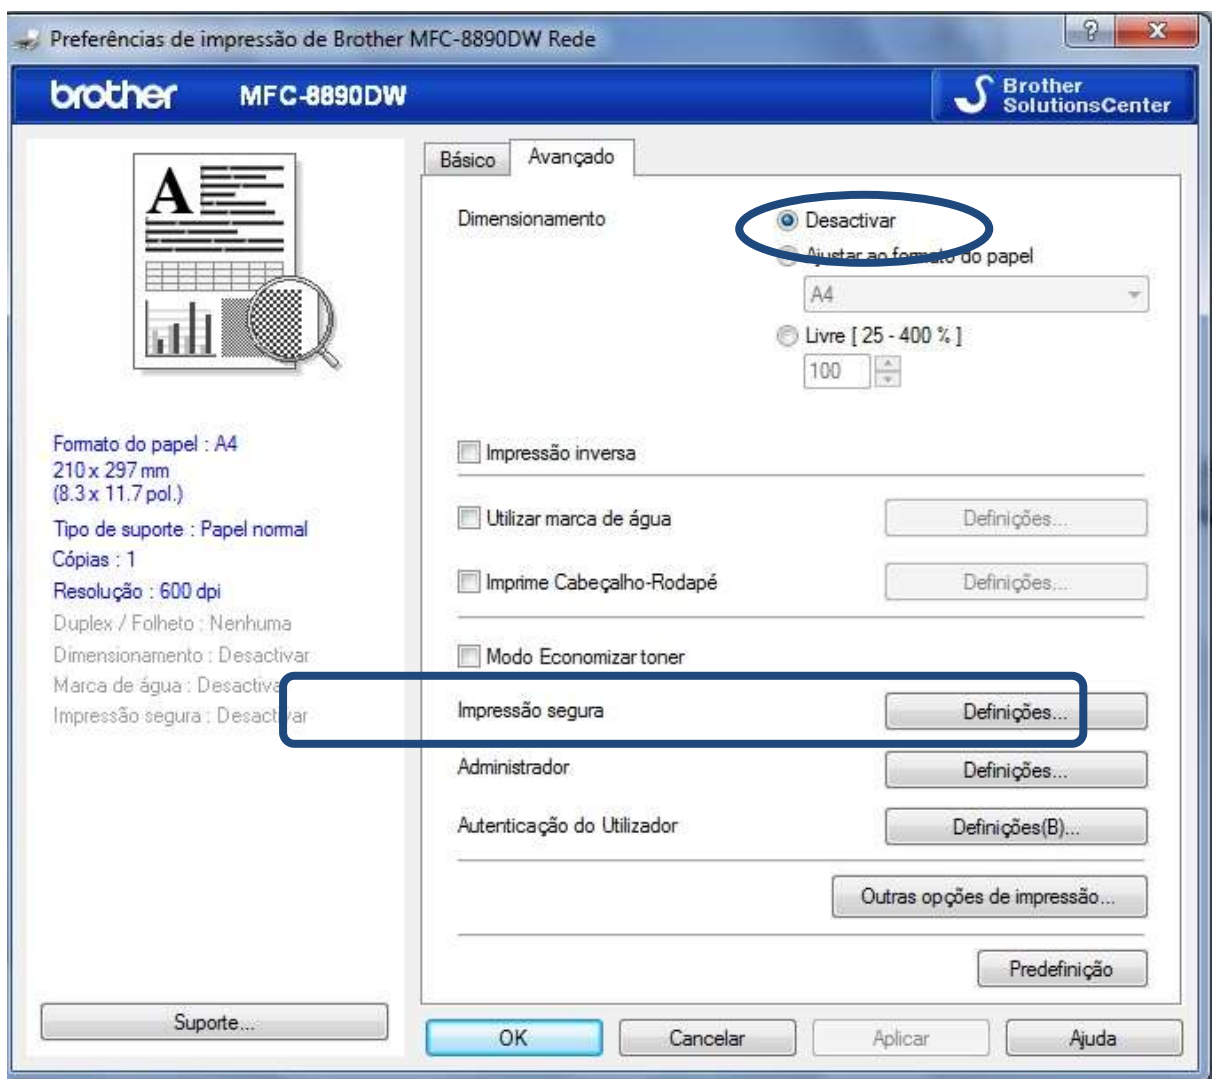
Preferências de impressão de Brother MFC-8890DW Rede

brother MFC-8890DW

Brother SolutionsCenter

A

Formato do papel : A4
210 x 297 mm
(8.3 x 11.7 pol.)
Tipo de suporte : Papel normal
Cópias : 1
Resolução : 600 dpi
Duplex / Folheto : Nenhuma
Dimensionamento : Desactivar
Marca de água : Desactiva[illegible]
Impressão segura : Desact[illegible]var

Suporte...

Básico
Avançado

Dimensionamento
Desactivar
Ajustar ao formato do papel
A4
Livre [ 25 - 400 % ]
100

Impressão inversa

Utilizar marca de água
Definições...

Imprime Cabeçalho-Rodapé
Definições...

Modo Economizar toner

Impressão segura
Definições...

Administrador
Definições...

Autenticação do Utilizador
Definições(B)...

Outras opções de impressão...

Predefinição

OK
Cancelar
Aplicar
Ajuda